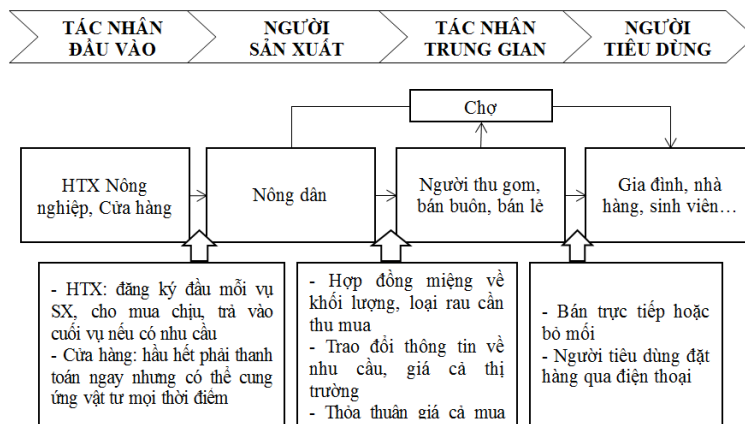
TÁC NHÂN ĐẦU VÀO

NGƯỜI SẢN XUẤT

TÁC NHÂN TRUNG GIAN

NGƯỜI TIÊU DÙNG

Chợ

HTX Nông nghiệp, Cửa hàng

Nông dân

Người thu gom, bán buôn, bán lẻ

Gia đình, nhà hàng, sinh viên…

- HTX: đăng ký đầu mỗi vụ SX, cho mua chịu, trả vào cuối vụ nếu có nhu cầu
- Cửa hàng: hầu hết phải thanh toán ngay nhưng có thể cung ứng vật tư mọi thời điểm

- Hợp đồng miệng về khối lượng, loại rau cần thu mua
- Trao đổi thông tin về nhu cầu, giá cả thị trường
- Thỏa thuận giá cả mua

- Bán trực tiếp hoặc bỏ mối
- Người tiêu dùng đặt hàng qua điện thoại